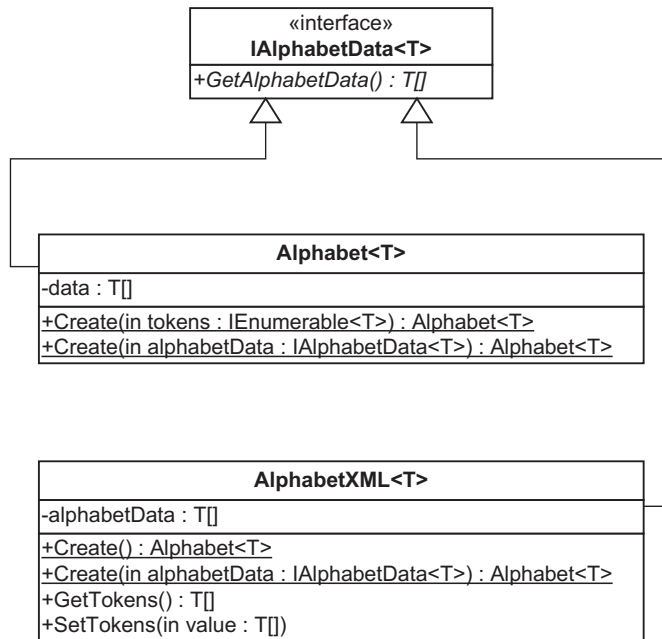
«interface»
IAlphabetData<T>

+GetAlphabetData() : T[]

Alphabet<T>

-data : T[]

+Create(in tokens : IEnumerable<T>) : Alphabet<T>
+Create(in alphabetData : IAlphabetData<T>) : Alphabet<T>

AlphabetXML<T>

-alphabetData : T[]

+Create() : Alphabet<T>
+Create(in alphabetData : IAlphabetData<T>) : Alphabet<T>
+GetTokens() : T[]
+SetTokens(in value : T[])